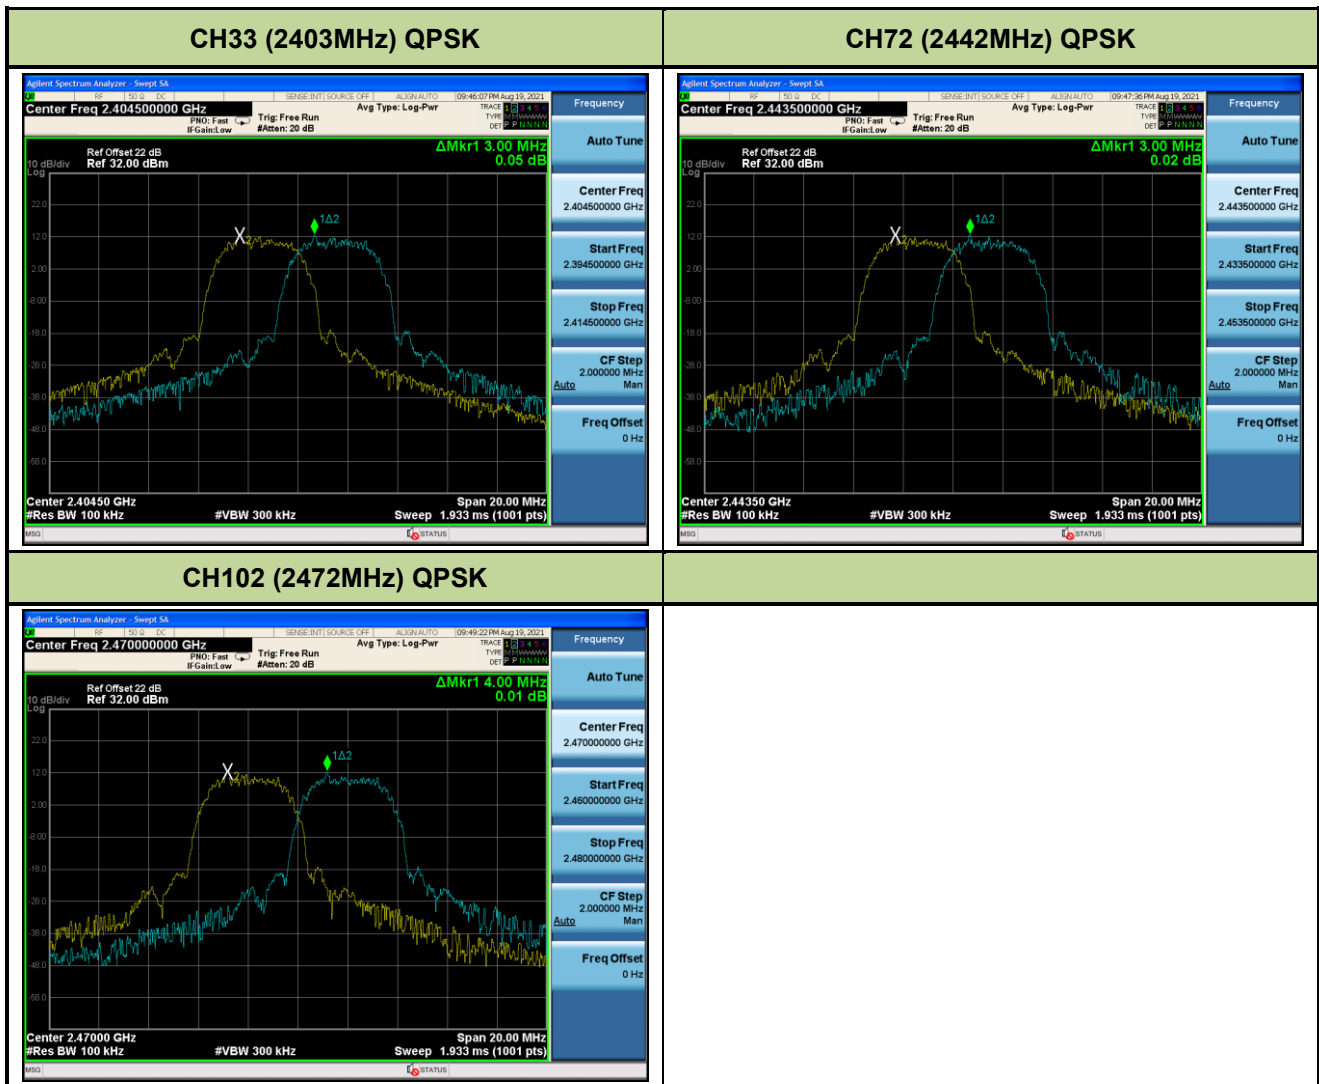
| CH33 (2403MHz) QPSK | CH72 (2442MHz) QPSK |
|---|---|
| Agilent Spectrum Analyzer - Swept SA<br>RF 50 Ω DC SENSE:INT SOURCE OFF ALIGN AUTO 09:46:07 PM Aug 19, 2021<br>Center Freq 2.404500000 GHz<br>PNO: Fast IFGain:Low Trig: Free Run #Atten: 20 dB Avg Type: Log-Pwr<br>TRACE 1 2 3 4 5 6 TYPE M M W W W W DET P P N N N N<br>Ref Offset 22 dB<br>10 dB/div Ref 32.00 dBm Log<br>ΔMkr1 3.00 MHz 0.05 dB<br>22.0 12.0 2.00 -8.00 -18.0 -28.0 -38.0 -48.0 -58.0<br>X2 1Δ2<br>Center 2.40450 GHz Span 20.00 MHz<br>#Res BW 100 kHz #VBW 300 kHz Sweep 1.933 ms (1001 pts)<br>MSG STATUS<br>Frequency<br>Auto Tune<br>Center Freq 2.404500000 GHz<br>Start Freq 2.394500000 GHz<br>Stop Freq 2.414500000 GHz<br>CF Step 2.000000 MHz Auto Man<br>Freq Offset 0 Hz | Agilent Spectrum Analyzer - Swept SA<br>RF 50 Ω DC SENSE:INT SOURCE OFF ALIGN AUTO 09:47:36 PM Aug 19, 2021<br>Center Freq 2.443500000 GHz<br>PNO: Fast IFGain:Low Trig: Free Run #Atten: 20 dB Avg Type: Log-Pwr<br>TRACE 1 2 3 4 5 6 TYPE M M W W W W DET P P N N N N<br>Ref Offset 22 dB<br>10 dB/div Ref 32.00 dBm Log<br>ΔMkr1 3.00 MHz 0.02 dB<br>22.0 12.0 2.00 -8.00 -18.0 -28.0 -38.0 -48.0 -58.0<br>X2 1Δ2<br>Center 2.44350 GHz Span 20.00 MHz<br>#Res BW 100 kHz #VBW 300 kHz Sweep 1.933 ms (1001 pts)<br>MSG STATUS<br>Frequency<br>Auto Tune<br>Center Freq 2.443500000 GHz<br>Start Freq 2.433500000 GHz<br>Stop Freq 2.453500000 GHz<br>CF Step 2.000000 MHz Auto Man<br>Freq Offset 0 Hz |
| CH102 (2472MHz) QPSK | |
| Agilent Spectrum Analyzer - Swept SA<br>RF 50 Ω DC SENSE:INT SOURCE OFF ALIGN AUTO 09:49:22 PM Aug 19, 2021<br>Center Freq 2.470000000 GHz<br>PNO: Fast IFGain:Low Trig: Free Run #Atten: 20 dB Avg Type: Log-Pwr<br>TRACE 1 2 3 4 5 6 TYPE M M W W W W DET P P N N N N<br>Ref Offset 22 dB<br>10 dB/div Ref 32.00 dBm Log<br>ΔMkr1 4.00 MHz 0.01 dB<br>22.0 12.0 2.00 -8.00 -18.0 -28.0 -38.0 -48.0 -58.0<br>X2 1Δ2<br>Center 2.47000 GHz Span 20.00 MHz<br>#Res BW 100 kHz #VBW 300 kHz Sweep 1.933 ms (1001 pts)<br>MSG STATUS<br>Frequency<br>Auto Tune<br>Center Freq 2.470000000 GHz<br>Start Freq 2.460000000 GHz<br>Stop Freq 2.480000000 GHz<br>CF Step 2.000000 MHz Auto Man<br>Freq Offset 0 Hz | |